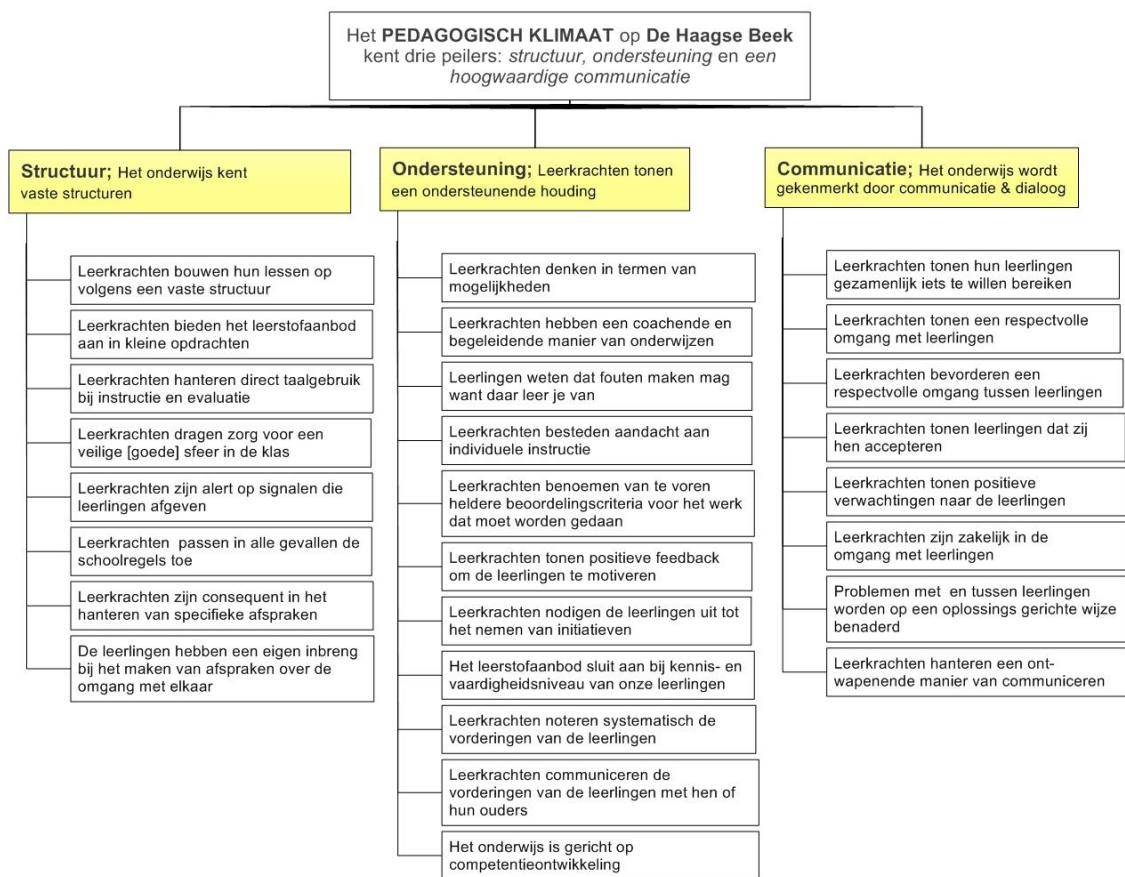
Het **PEDAGOGISCH KLIMAAT** op **De Haagse Beek** kent drie peilers: *structuur, ondersteuning* en *een hoogwaardige communicatie*

**Structuur;** Het onderwijs kent vaste structuren

Leerkrachten bouwen hun lessen op volgens een vaste structuur

Leerkrachten bieden het leerstofaanbod aan in kleine opdrachten

Leerkrachten hanteren direct taalgebruik bij instructie en evaluatie

Leerkrachten dragen zorg voor een veilige [goede] sfeer in de klas

Leerkrachten zijn alert op signalen die leerlingen afgeven

Leerkrachten passen in alle gevallen de schoolregels toe

Leerkrachten zijn consequent in het hanteren van specifieke afspraken

De leerlingen hebben een eigen inbreng bij het maken van afspraken over de omgang met elkaar

**Ondersteuning;** Leerkrachten tonen een ondersteunende houding

Leerkrachten denken in termen van mogelijkheden

Leerkrachten hebben een coachende en begeleidende manier van onderwijzen

Leerlingen weten dat fouten maken mag want daar leer je van

Leerkrachten besteden aandacht aan individuele instructie

Leerkrachten benoemen van te voren heldere beoordelingscriteria voor het werk dat moet worden gedaan

Leerkrachten tonen positieve feedback om de leerlingen te motiveren

Leerkrachten nodigen de leerlingen uit tot het nemen van initiatieven

Het leerstofaanbod sluit aan bij kennis- en vaardigheidsniveau van onze leerlingen

Leerkrachten noteren systematisch de vorderingen van de leerlingen

Leerkrachten communiceren de vorderingen van de leerlingen met hen of hun ouders

Het onderwijs is gericht op competentieontwikkeling

**Communicatie;** Het onderwijs wordt gekenmerkt door communicatie & dialoog

Leerkrachten tonen hun leerlingen gezamenlijk iets te willen bereiken

Leerkrachten tonen een respectvolle omgang met leerlingen

Leerkrachten bevorderen een respectvolle omgang tussen leerlingen

Leerkrachten tonen leerlingen dat zij hen accepteren

Leerkrachten tonen positieve verwachtingen naar de leerlingen

Leerkrachten zijn zakelijk in de omgang met leerlingen

Problemen met en tussen leerlingen worden op een oplossings gerichte wijze benaderd

Leerkrachten hanteren een ontwapenende manier van communiceren